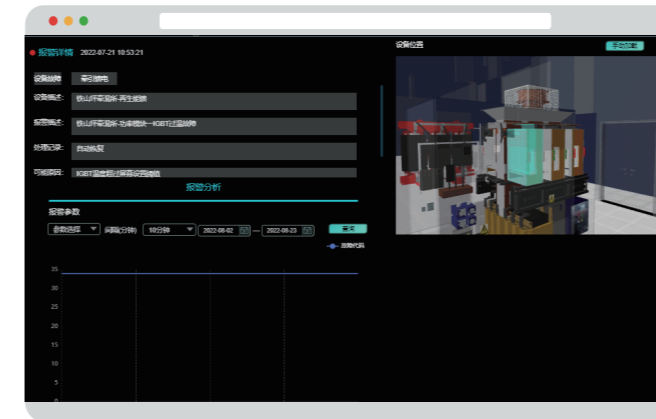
报警详情 2022-07-21 10:53:21

设备故障 牵引供电

设备描述: 铁山坪变电所-再生能馈

报警描述: 铁山坪变电所-功率模块-IGBT过温故障

处理记录: 自动恢复

可能原因: IGBT温度超过保护设定值

报警分析

报警参数

参数选择 间隔(分钟) 10分钟 2022-08-02 — 2022-08-23 查询

故障代码

35
30
25
20
15
10
5
0

设备位置

手动切换